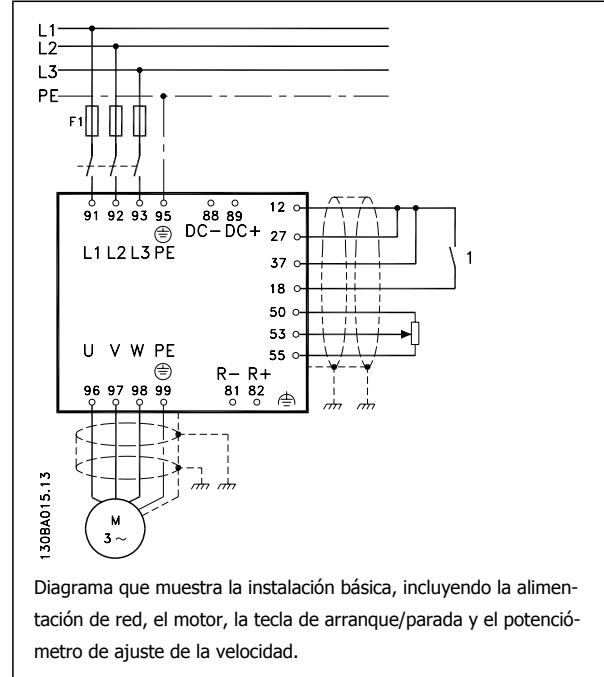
L1
L2
L3
PE
F1
91 92 93 95
L1 L2 L3 PE
88 89
DC− DC+
12
27
37
18
50
53
55
1
U V W PE
96 97 98 99
R− R+
81 82
M
3 ~
130BA015.13

Diagrama que muestra la instalación básica, incluyendo la alimentación de red, el motor, la tecla de arranque/parada y el potenciómetro de ajuste de la velocidad.